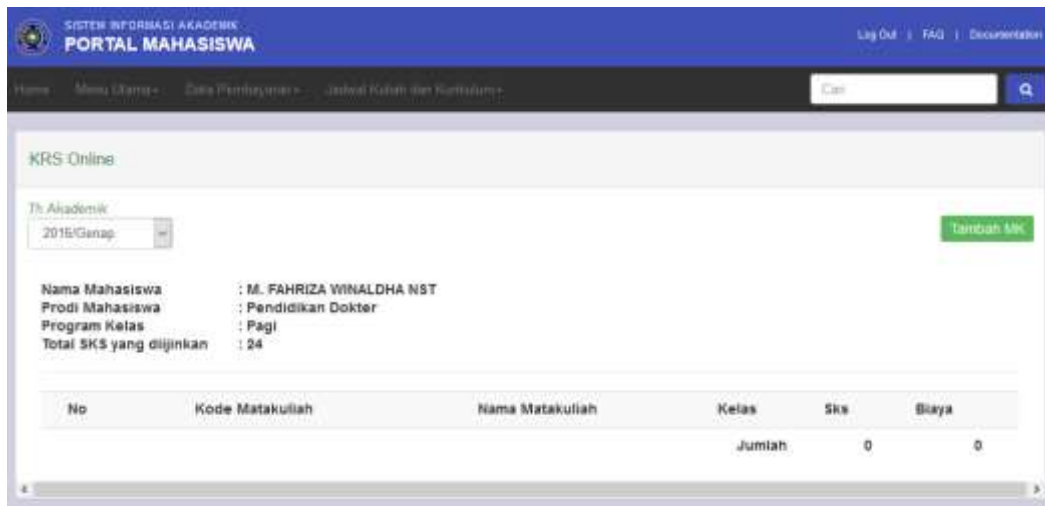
SISTEM INFORMASI AKADEMIK
PORTAL MAHASISWA

Log Out | FAQ | Documentation

Home Menu Utama ▾ Data Pembayaran ▾ Jadwal Kuliah dan Kurikulum ▾

Cari

KRS Online

Th Akademik
2015/Genap

Tambah MK

Nama Mahasiswa : M. FAHRIZA WINALDHA NST
Prodi Mahasiswa : Pendidikan Dokter
Program Kelas : Pagi
Total SKS yang diijinkan : 24

| No | Kode Matakuliah | Nama Matakuliah | Kelas | Sks | Biaya |
|---|---|---|---|---|---|
| | | | Jumlah | 0 | 0 |